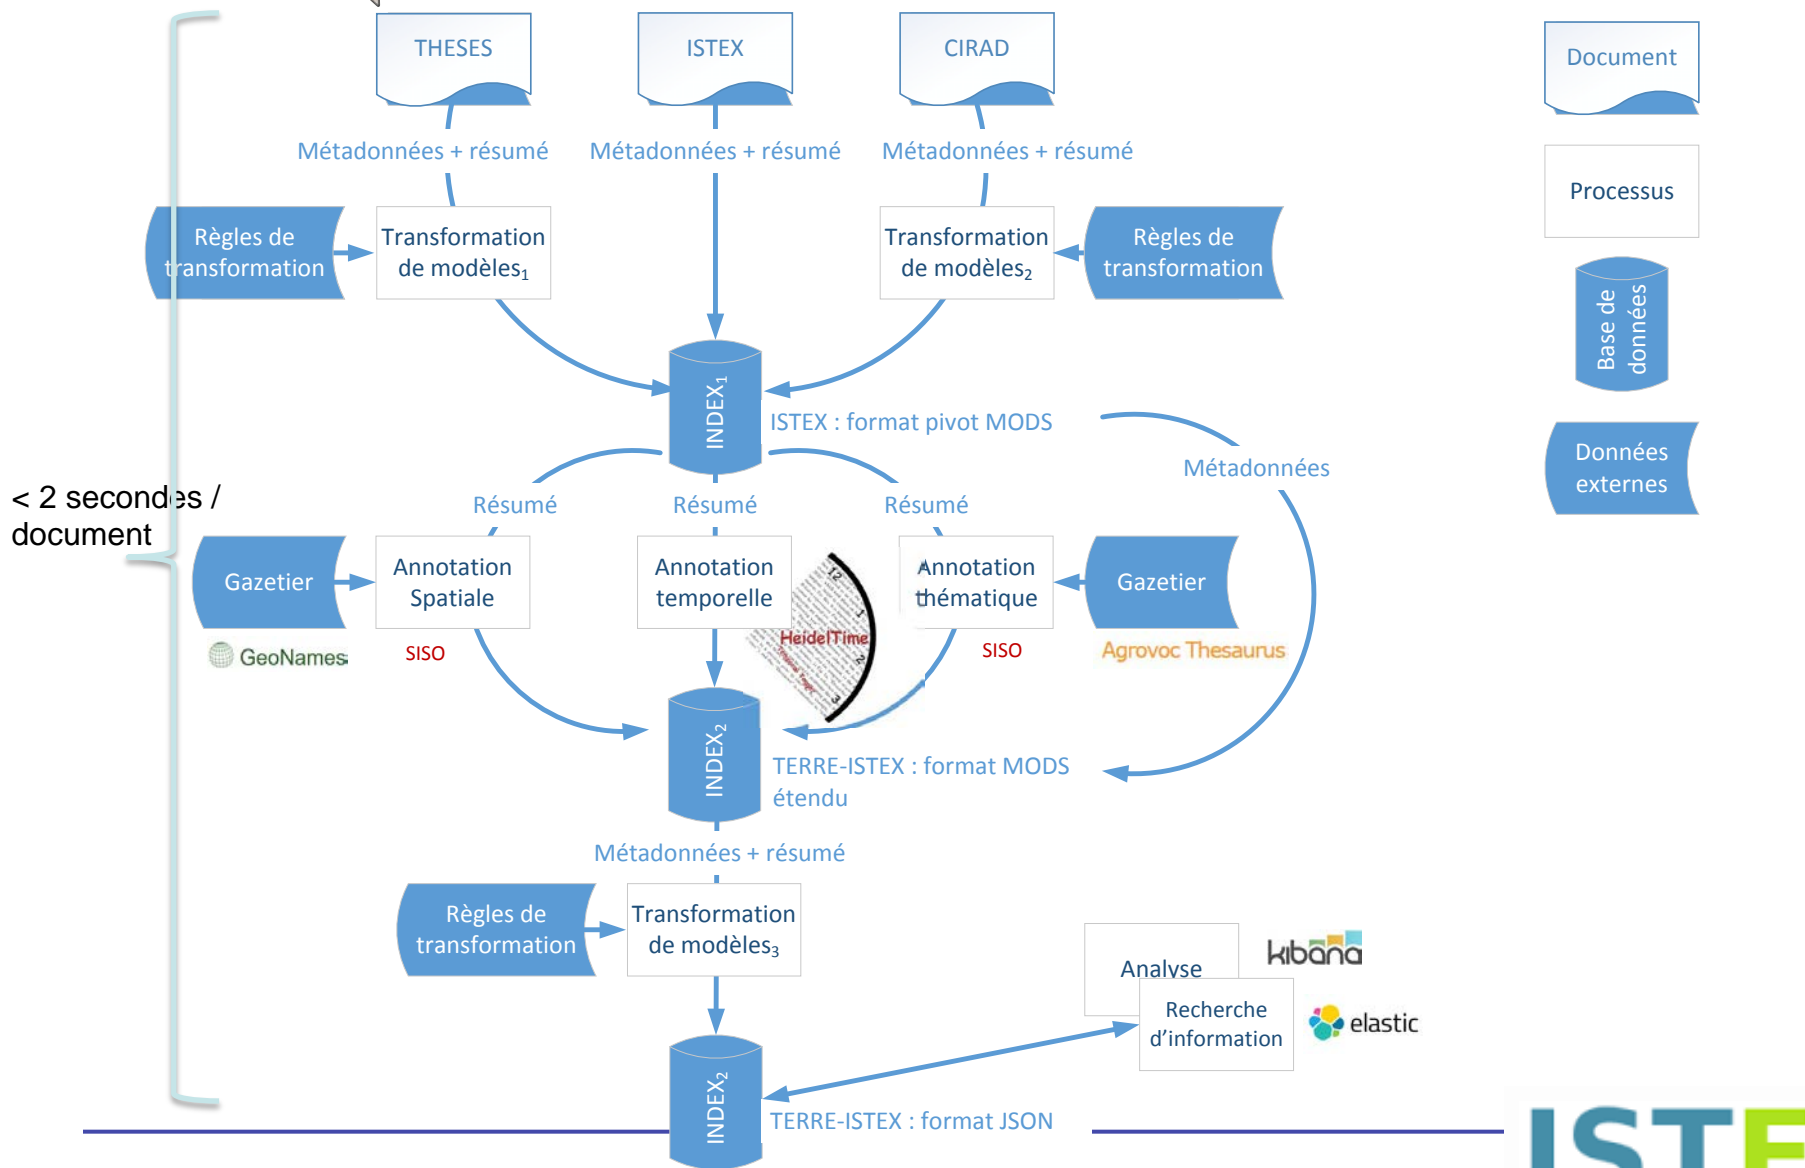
THESES

ISTEX

CIRAD

Document

Métadonnées + résumé

Métadonnées + résumé

Métadonnées + résumé

Processus

Règles de transformation

Transformation de modèles$_1$

Transformation de modèles$_2$

Règles de transformation

Base de données

INDEX$_1$

ISTEX : format pivot MODS

Données externes

Métadonnées

< 2 secondes / document

Résumé

Résumé

Résumé

Gazetier

Annotation Spatiale

Annotation temporelle

Annotation thématique

Gazetier

GeoNames

SISO

HeidelTime

SISO

Agrovoc Thesaurus

INDEX$_2$

TERRE-ISTEX : format MODS étendu

Métadonnées + résumé

Règles de transformation

Transformation de modèles$_3$

Analyse

kibana

Recherche d'information

elastic

INDEX$_2$

TERRE-ISTEX : format JSON

ISTE